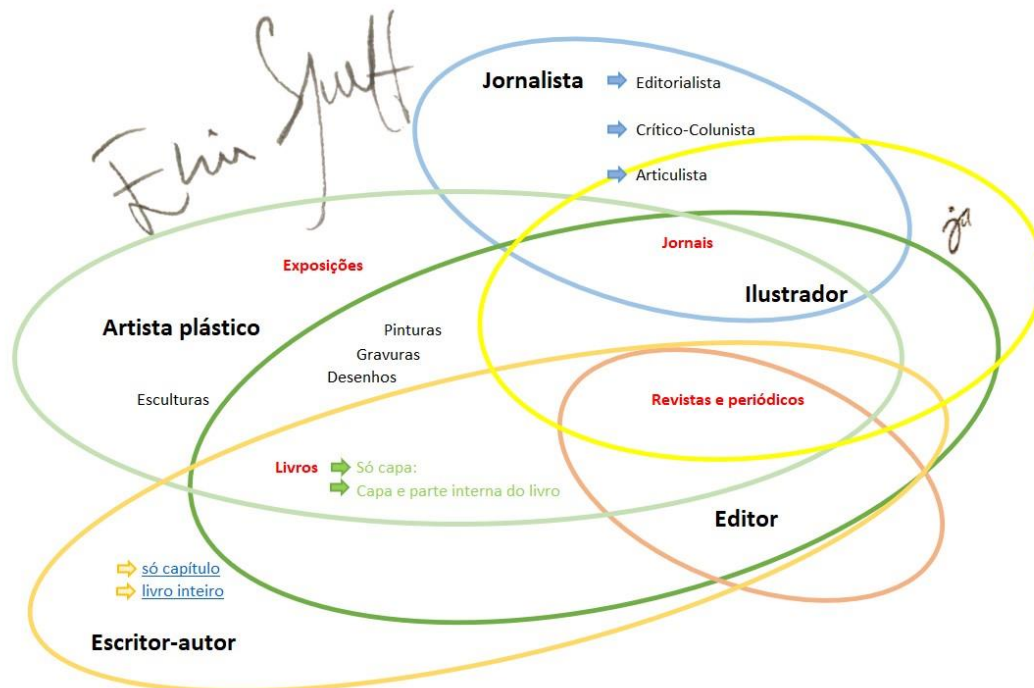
Elvin Gruff

Jornalista
Editorialista
Crítico-Colunista
Articulista

Ja

Jornais

Exposições

Ilustrador

Artista plástico

Pinturas
Gravuras
Desenhos

Esculturas

Revistas e periódicos

Livros
Só capa:
Capa e parte interna do livro

Editor

só capítulo
livro inteiro

Escritor-autor